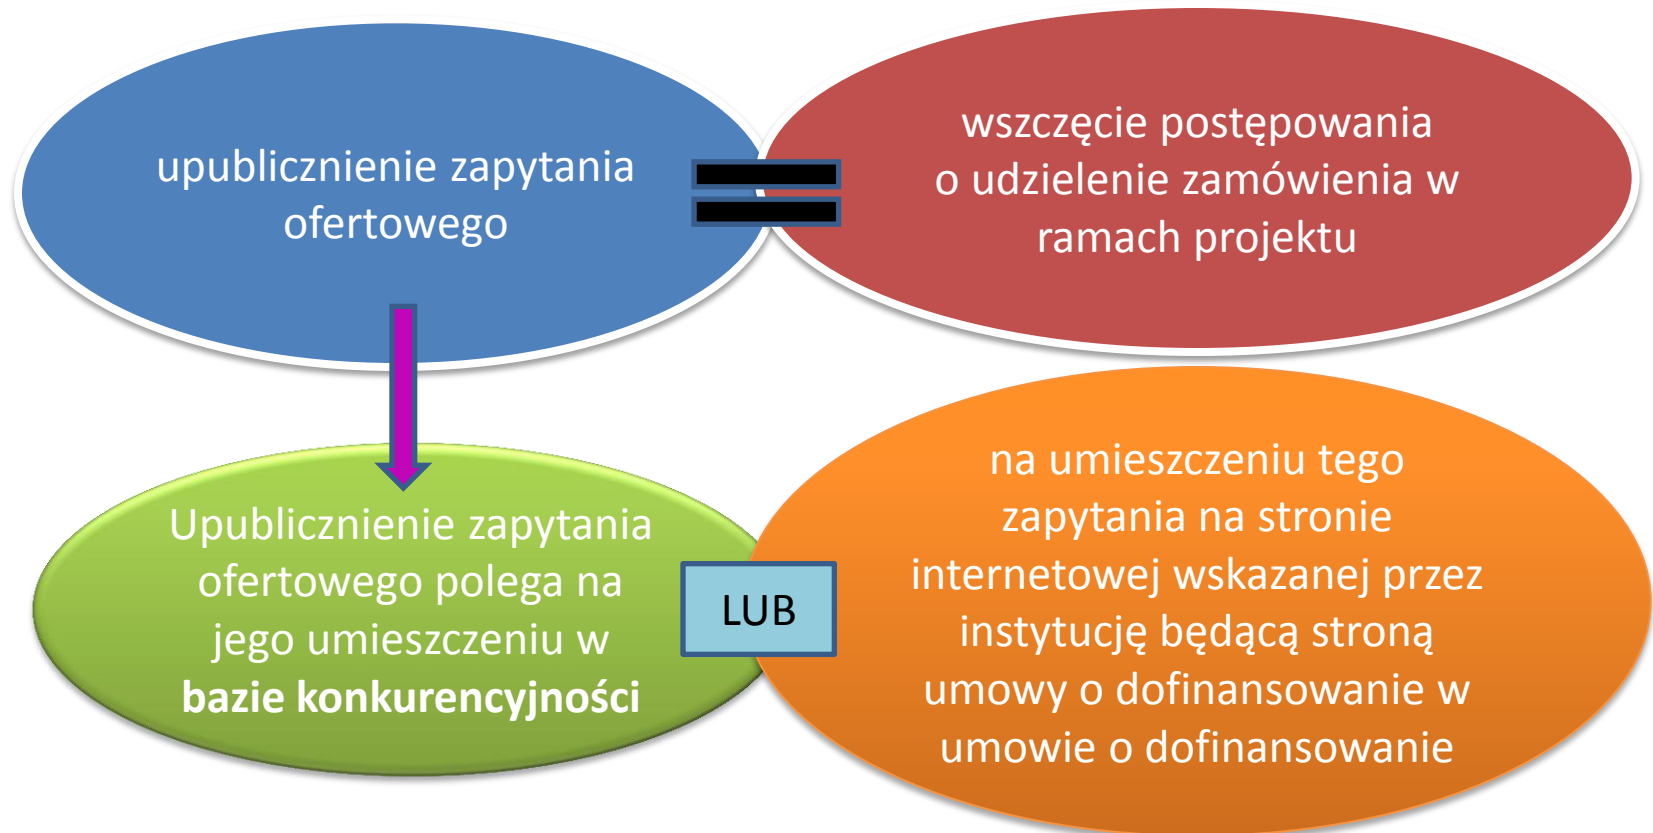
upublicznienie zapytania ofertowego

wszczęcie postępowania o udzielenie zamówienia w ramach projektu

Upublicznienie zapytania ofertowego polega na jego umieszczeniu w **bazie konkurencyjności**

LUB

na umieszczeniu tego zapytania na stronie internetowej wskazanej przez instytucję będącą stroną umowy o dofinansowanie w umowie o dofinansowanie